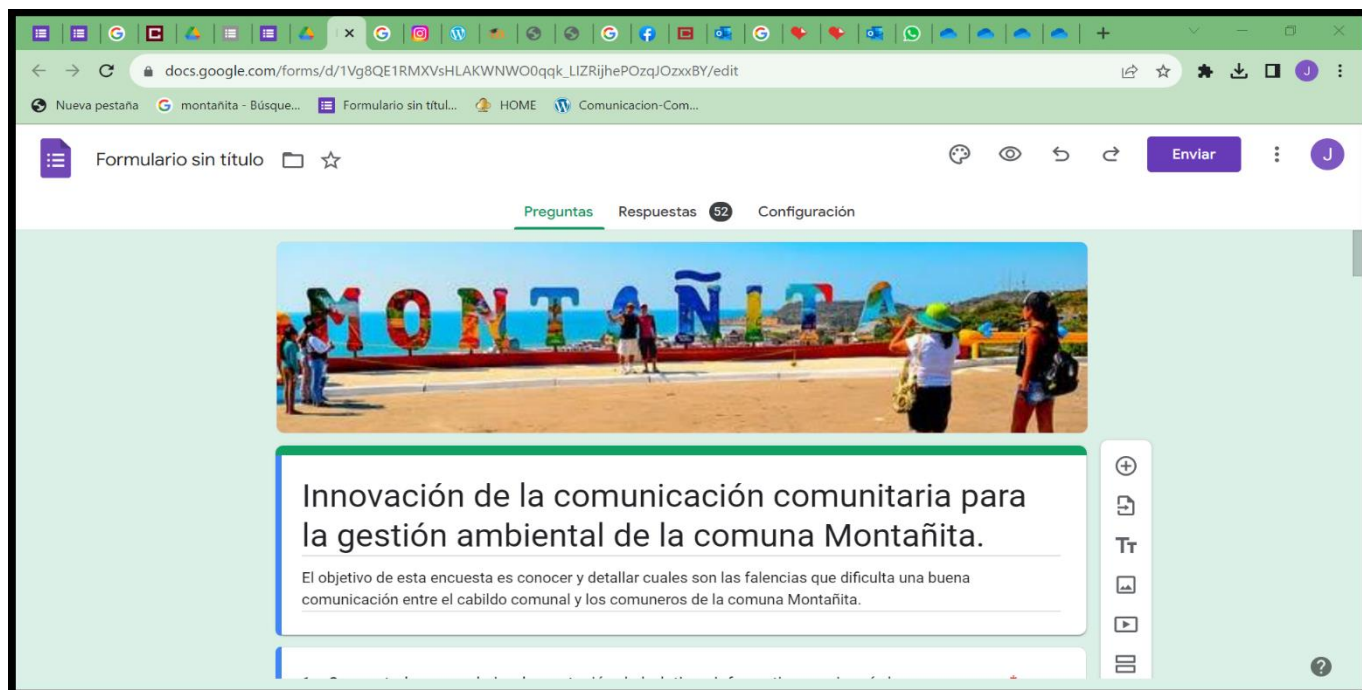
docs.google.com/forms/d/1Vg8QE1RMXVsHLAKWNWO0qqk_LIZRijhePOzqJOzxxBY/edit

Nueva pestaña montañita - Búsque... Formulario sin títul... HOME Comunicacion-Com...

Formulario sin título

Enviar

J

Preguntas Respuestas 52 Configuración

MONTAÑITA

Innovación de la comunicación comunitaria para la gestión ambiental de la comuna Montañita.

El objetivo de esta encuesta es conocer y detallar cuales son las falencias que dificulta una buena comunicación entre el cabildo comunal y los comuneros de la comuna Montañita.

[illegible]